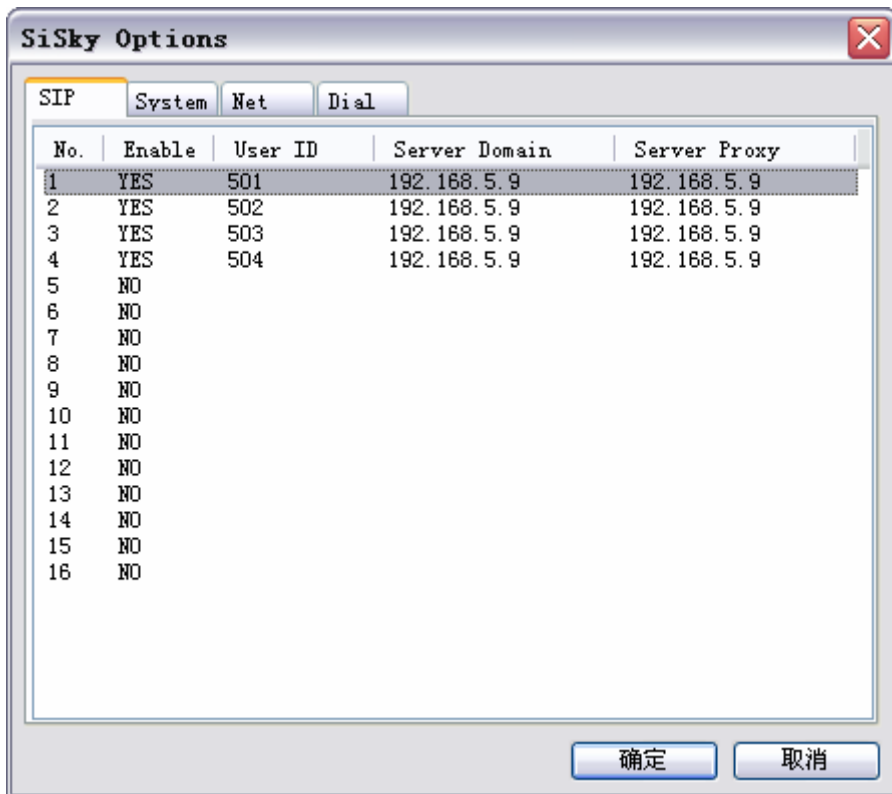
SiSky Options

SIP | System | Net | Dial

| No. | Enable | User ID | Server Domain | Server Proxy |
|---|---|---|---|---|
| 1 | YES | 501 | 192.168.5.9 | 192.168.5.9 |
| 2 | YES | 502 | 192.168.5.9 | 192.168.5.9 |
| 3 | YES | 503 | 192.168.5.9 | 192.168.5.9 |
| 4 | YES | 504 | 192.168.5.9 | 192.168.5.9 |
| 5 | NO | | | |
| 6 | NO | | | |
| 7 | NO | | | |
| 8 | NO | | | |
| 9 | NO | | | |
| 10 | NO | | | |
| 11 | NO | | | |
| 12 | NO | | | |
| 13 | NO | | | |
| 14 | NO | | | |
| 15 | NO | | | |
| 16 | NO | | | |

确定 取消